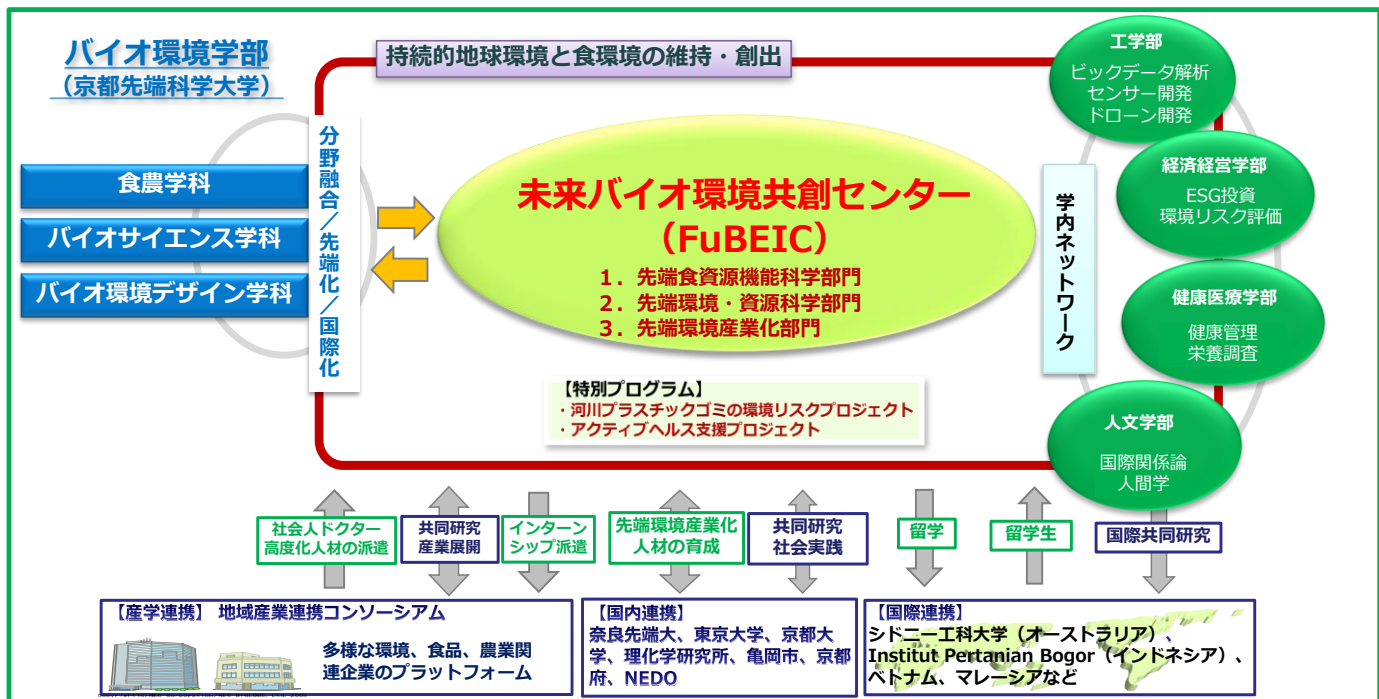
バイオ環境学部
（京都先端科学大学）

持続的地球環境と食環境の維持・創出

食農学科
バイオサイエンス学科
バイオ環境デザイン学科

分野融合／先端化／国際化

未来バイオ環境共創センター
（FuBEIC）
1．先端食資源機能科学部門
2．先端環境・資源科学部門
3．先端環境産業化部門

【特別プログラム】
・河川プラスチックゴミの環境リスクプロジェクト
・アクティブヘルス支援プロジェクト

学内ネットワーク

工学部
ビックデータ解析
センサー開発
ドローン開発

経済経営学部
ESG投資
環境リスク評価

健康医療学部
健康管理
栄養調査

人文学部
国際関係論
人間学

社会人ドクター
高度化人材の派遣

共同研究
産業展開

インターン
シップ派遣

先端環境産業化
人材の育成

共同研究
社会実践

留学

留学生

国際共同研究

【産学連携】 地域産業連携コンソーシアム
多様な環境、食品、農業関連企業のプラットフォーム

【国内連携】
奈良先端大、東京大学、京都大学、理化学研究所、亀岡市、京都府、NEDO

【国際連携】
シドニー工科大学（オーストラリア）、Institut Pertanian Bogor（インドネシア）、ベトナム、マレーシアなど